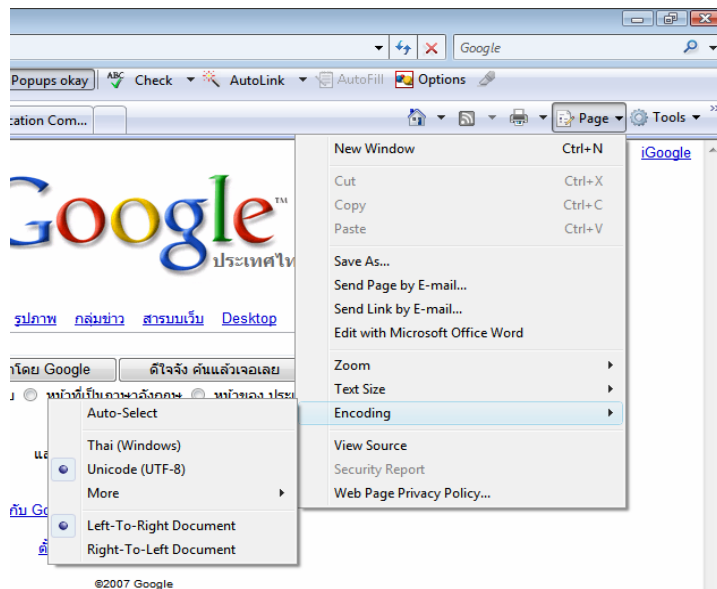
Google

Popups okay | Check | AutoLink | AutoFill | Options

cation Com...

Page | Tools

iGoogle

Google™
ประเทศไท

รูปภาพ กลุ่มข่าว สารบบเว็บ Desktop

าโดย Google | ดีใจจัง ค้นแล้วเจอเลย

หน้าที่เป็นภาษาอังกฤษ หน้าของ ประ

New Window Ctrl+N
Cut Ctrl+X
Copy Ctrl+C
Paste Ctrl+V
Save As...
Send Page by E-mail...
Send Link by E-mail...
Edit with Microsoft Office Word
Zoom
Text Size
Encoding
View Source
Security Report
Web Page Privacy Policy...

Auto-Select
Thai (Windows)
Unicode (UTF-8)
More
Left-To-Right Document
Right-To-Left Document

แล

กับ Go

ตั้

©2007 Google